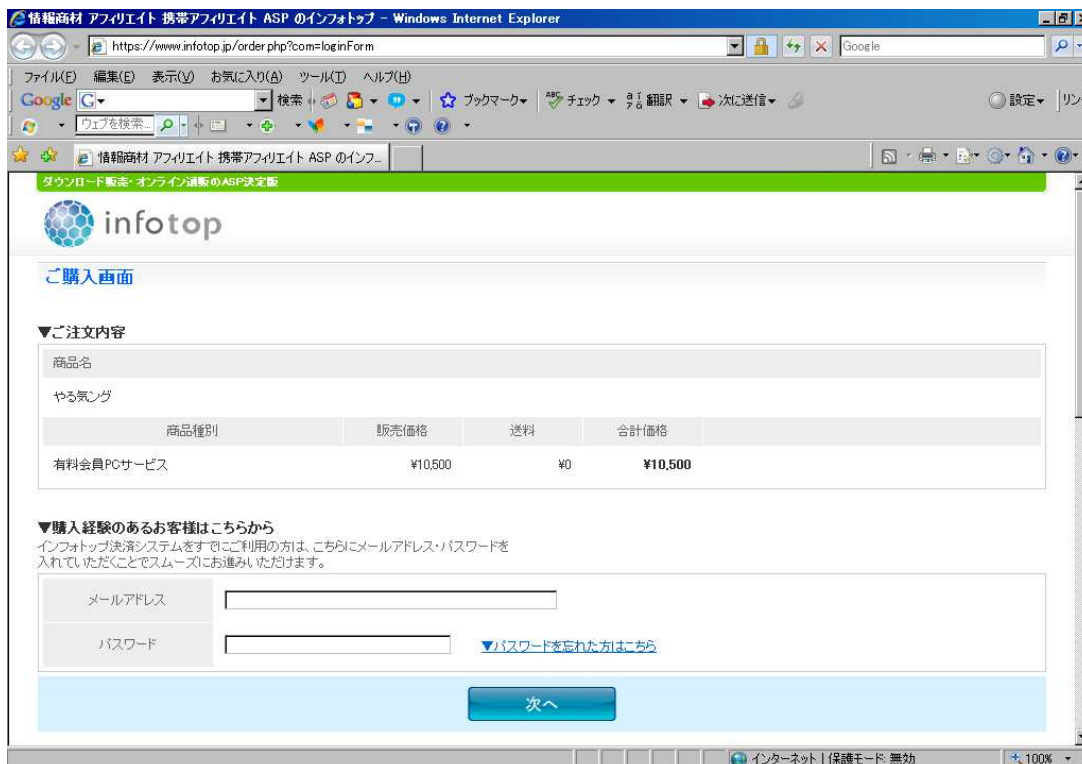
情報商材 アフィリエイト 携帯アフィリエイト ASP のインフォトップ - Windows Internet Explorer

https://www.infotop.jp/order.php?com=loginForm

Google

ファイル(F) 編集(E) 表示(V) お気に入り(A) ツール(T) ヘルプ(H)

Google 検索 ブックマーク チェック 翻訳 次に送信 設定 リン

ウェブを検索

情報商材 アフィリエイト 携帯アフィリエイト ASP のインフ...

ダウンロード販売・オンライン通販のASP決定版

infotop

ご購入画面

▼ご注文内容

商品名

やる気ング

| 商品種別 | 販売価格 | 送料 | 合計価格 |
|---|---|---|---|
| 有料会員PCサービス | ¥10,500 | ¥0 | ¥10,500 |

▼購入経験のあるお客様はこちらから
インフォトップ決済システムをすでにご利用の方は、こちらにメールアドレス・パスワードを入れていただくことでスムーズにお進みいただけます。

メールアドレス

パスワード

▼パスワードを忘れた方はこちら

次へ

インターネット | 保護モード: 無効 100%